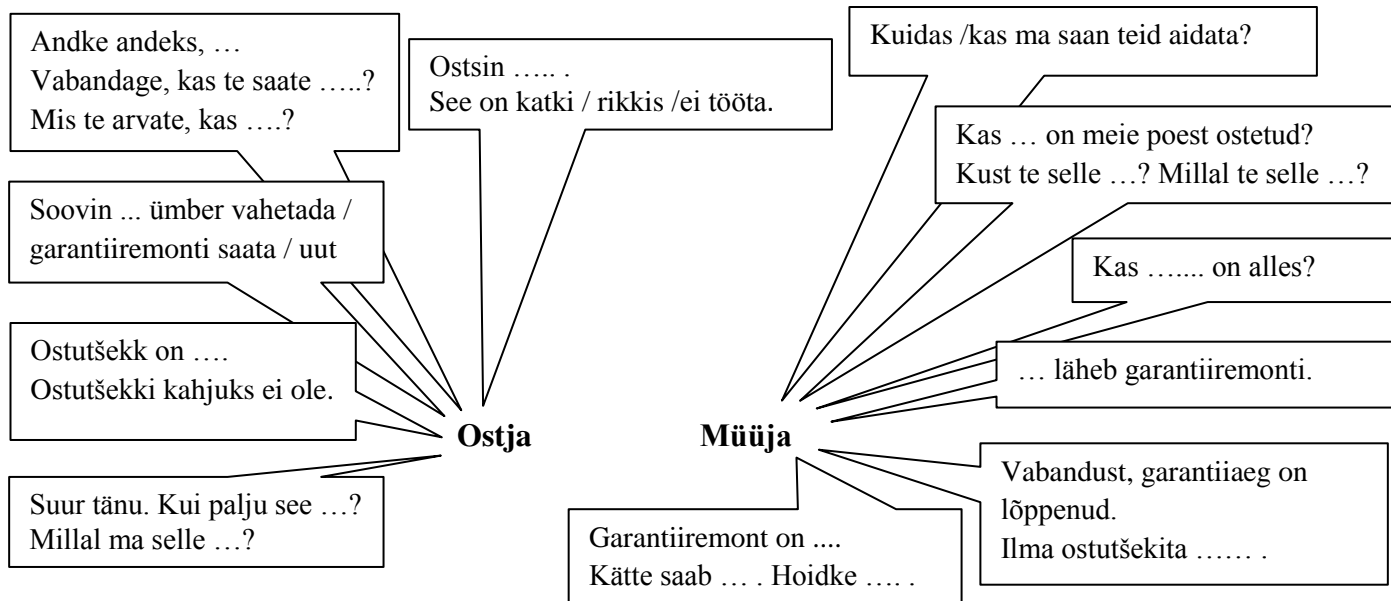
Andke andeks, …
Vabandage, kas te saate …..?
Mis te arvate, kas ….?

Ostsin ….. .
See on katki / rikkis /ei tööta.

Soovin ... ümber vahetada / garantiiremonti saata / uut

Ostutšekk on ….
Ostutšekki kahjuks ei ole.

Suur tänu. Kui palju see …?
Millal ma selle …?

Ostja

Müüja

Kuidas /kas ma saan teid aidata?

Kas … on meie poest ostetud?
Kust te selle …? Millal te selle …?

Kas ….... on alles?

… läheb garantiiremonti.

Vabandust, garantiiaeg on lõppenud.
Ilma ostutšekita …… .

Garantiiremont on ....
Kätte saab … . Hoidke …. .